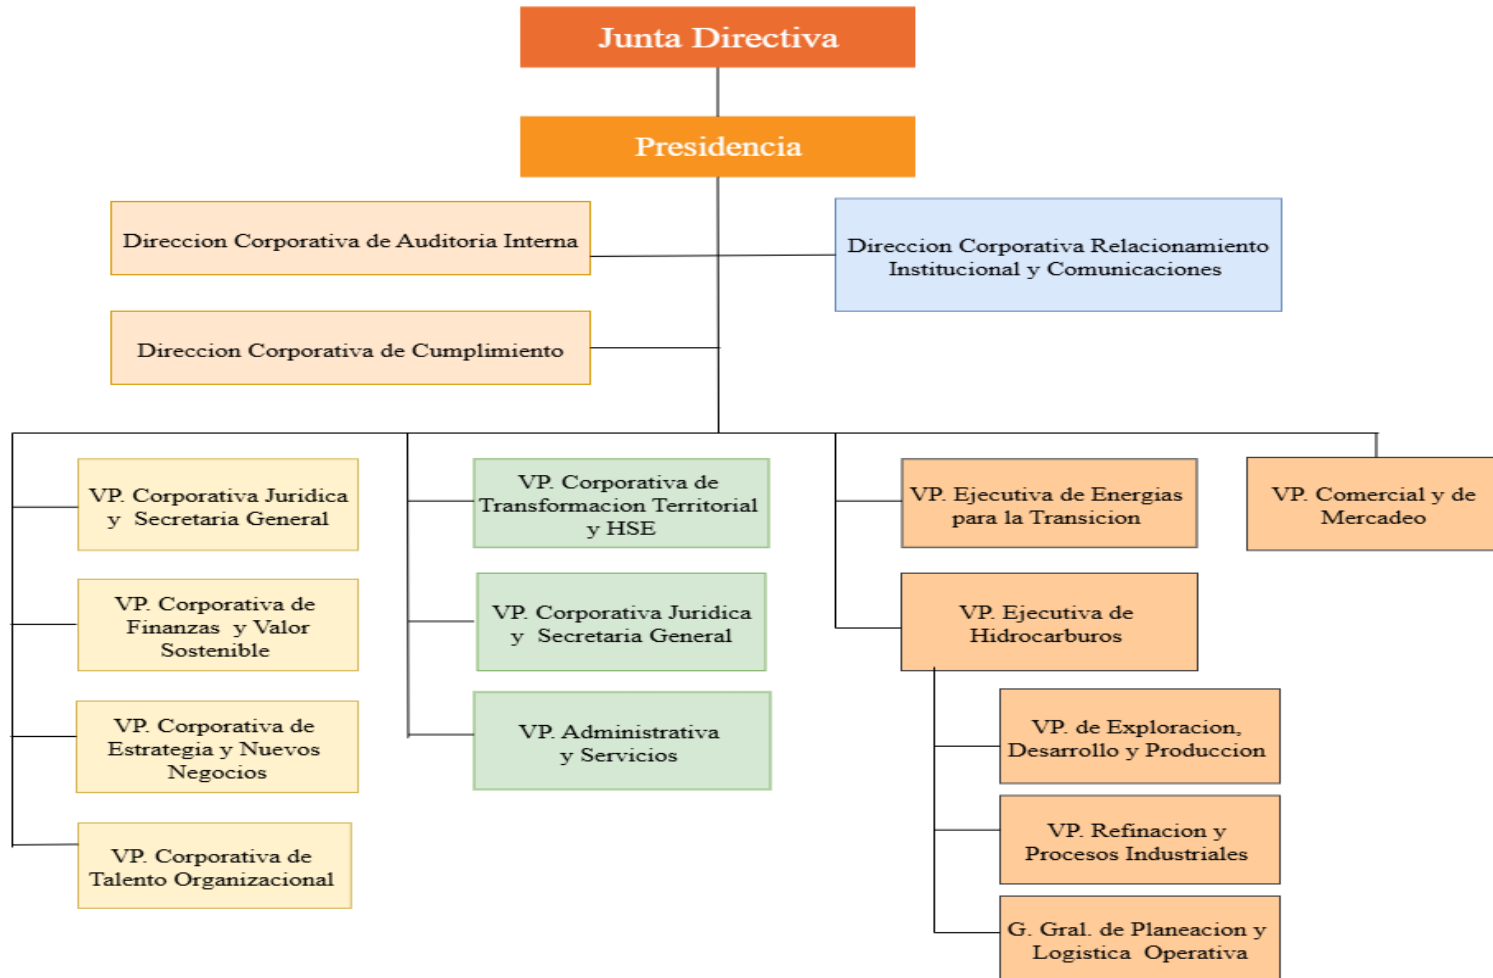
Junta Directiva

Presidencia

Direccion Corporativa de Auditoria Interna

Direccion Corporativa Relacionamiento Institucional y Comunicaciones

Direccion Corporativa de Cumplimiento

VP. Corporativa Juridica y Secretaria General

VP. Corporativa de Finanzas y Valor Sostenible

VP. Corporativa de Estrategia y Nuevos Negocios

VP. Corporativa de Talento Organizacional

VP. Corporativa de Transformacion Territorial y HSE

VP. Corporativa Juridica y Secretaria General

VP. Administrativa y Servicios

VP. Ejecutiva de Energias para la Transicion

VP. Comercial y de Mercadeo

VP. Ejecutiva de Hidrocarburos

VP. de Exploracion, Desarrollo y Produccion

VP. Refinacion y Procesos Industriales

G. Gral. de Planeacion y Logistica Operativa